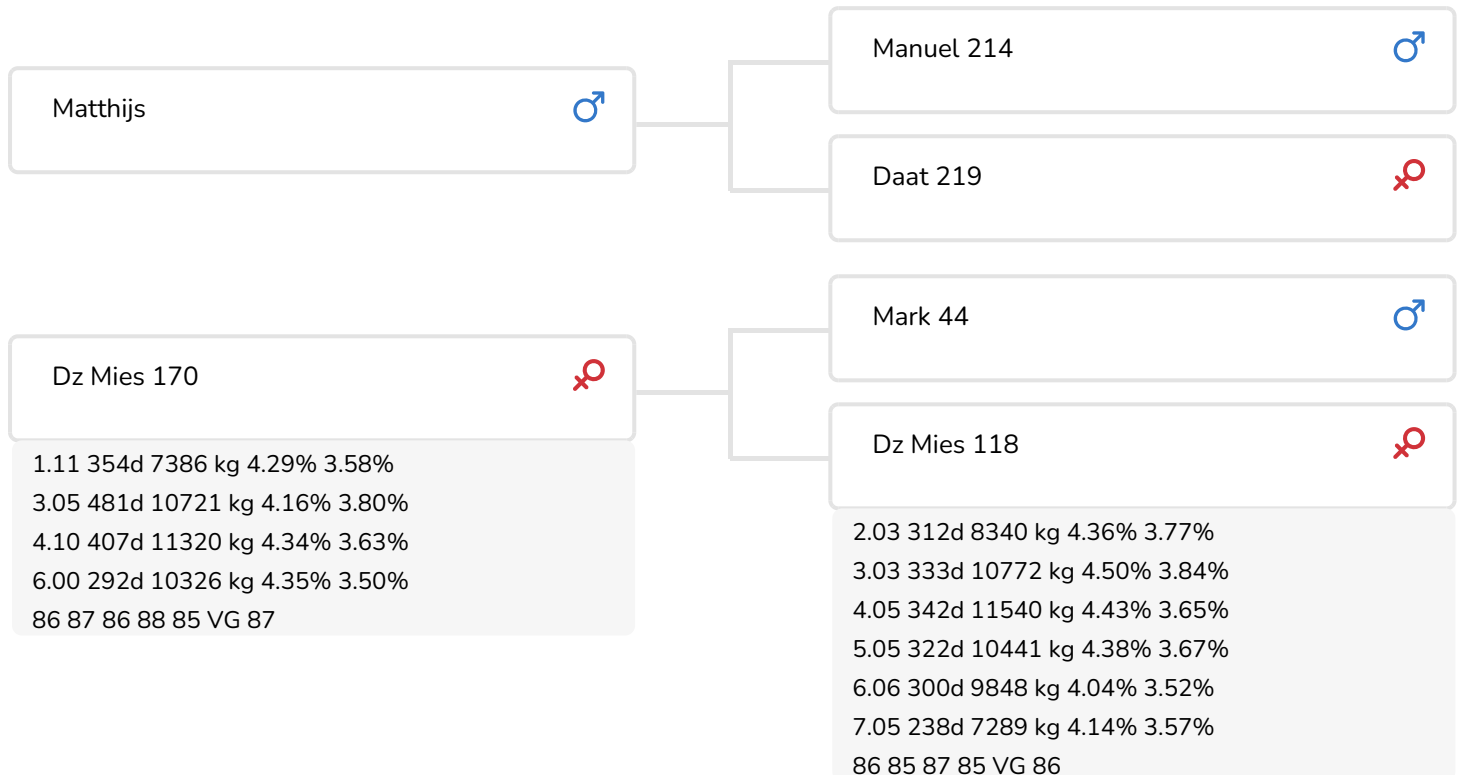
Matthijs ♂

Manuel 214 ♂

Daat 219 ♀

Dz Mies 170 ♀

1.11 354d 7386 kg 4.29% 3.58%
3.05 481d 10721 kg 4.16% 3.80%
4.10 407d 11320 kg 4.34% 3.63%
6.00 292d 10326 kg 4.35% 3.50%
86 87 86 88 85 VG 87

Mark 44 ♂

Dz Mies 118 ♀

2.03 312d 8340 kg 4.36% 3.77%
3.03 333d 10772 kg 4.50% 3.84%
4.05 342d 11540 kg 4.43% 3.65%
5.05 322d 10441 kg 4.38% 3.67%
6.06 300d 9848 kg 4.04% 3.52%
7.05 238d 7289 kg 4.14% 3.57%
86 85 87 85 VG 86